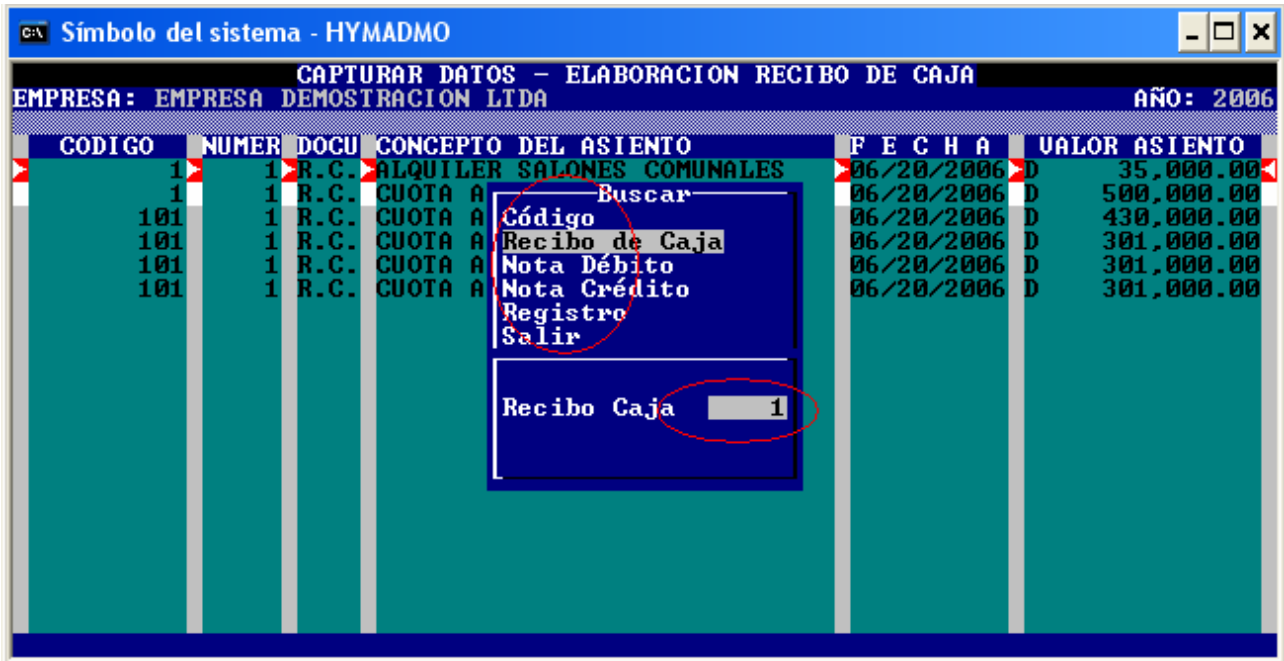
Símbolo del sistema - HYMADMO

CAPTURAR DATOS - ELABORACION RECIBO DE CAJA
EMPRESA: EMPRESA DEMOSTRACION LTDA
AÑO: 2006

| CODIGO | NUMER | DOCU | CONCEPTO DEL ASIENTO | F E C H A | VALOR ASIENTO |
|---|---|---|---|---|---|
| 1 | 1 | R.C. | ALQUILER SALONES COMUNALES | 06/20/2006 | D 35,000.00 |
| 1 | 1 | R.C. | CUOTA A | 06/20/2006 | D 500,000.00 |
| 101 | 1 | R.C. | CUOTA A | 06/20/2006 | D 430,000.00 |
| 101 | 1 | R.C. | CUOTA A | 06/20/2006 | D 301,000.00 |
| 101 | 1 | R.C. | CUOTA A | 06/20/2006 | D 301,000.00 |
| 101 | 1 | R.C. | CUOTA A | 06/20/2006 | D 301,000.00 |

Buscar
Código
Recibo de Caja
Nota Débito
Nota Crédito
Registro
Salir

Recibo Caja 1